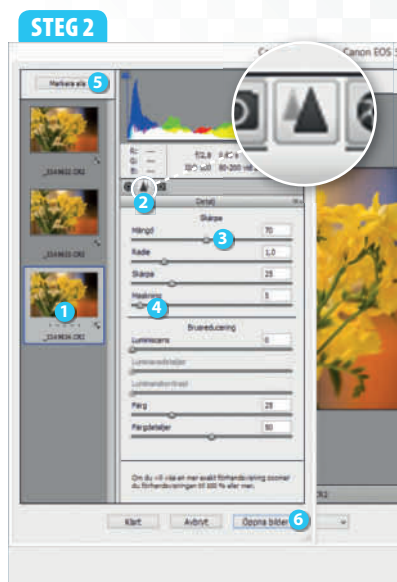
STEG 2

Markera alla 5

_3144632.CR2

_3144633.CR2

1

_3144634.CR2

Canon EOS

R: ---
G: ---
B: ---

f/2,8 1/40 s
ISO 100 60-200 mm

2

Detalj

Skärpa

Mängd 70

3

Radie 1,0

Skärpa 25

Maskning 5

4

Brusreducering

Luminans 0

Luminansdetaljer

Luminanskontrast

Färg 25

Färgdetaljer 50

Om du vill visa en mer exakt förhandsvisning zoomar du förhandsvisningen till 100 % eller mer.

Klart Avbryt Öppna bilder 6